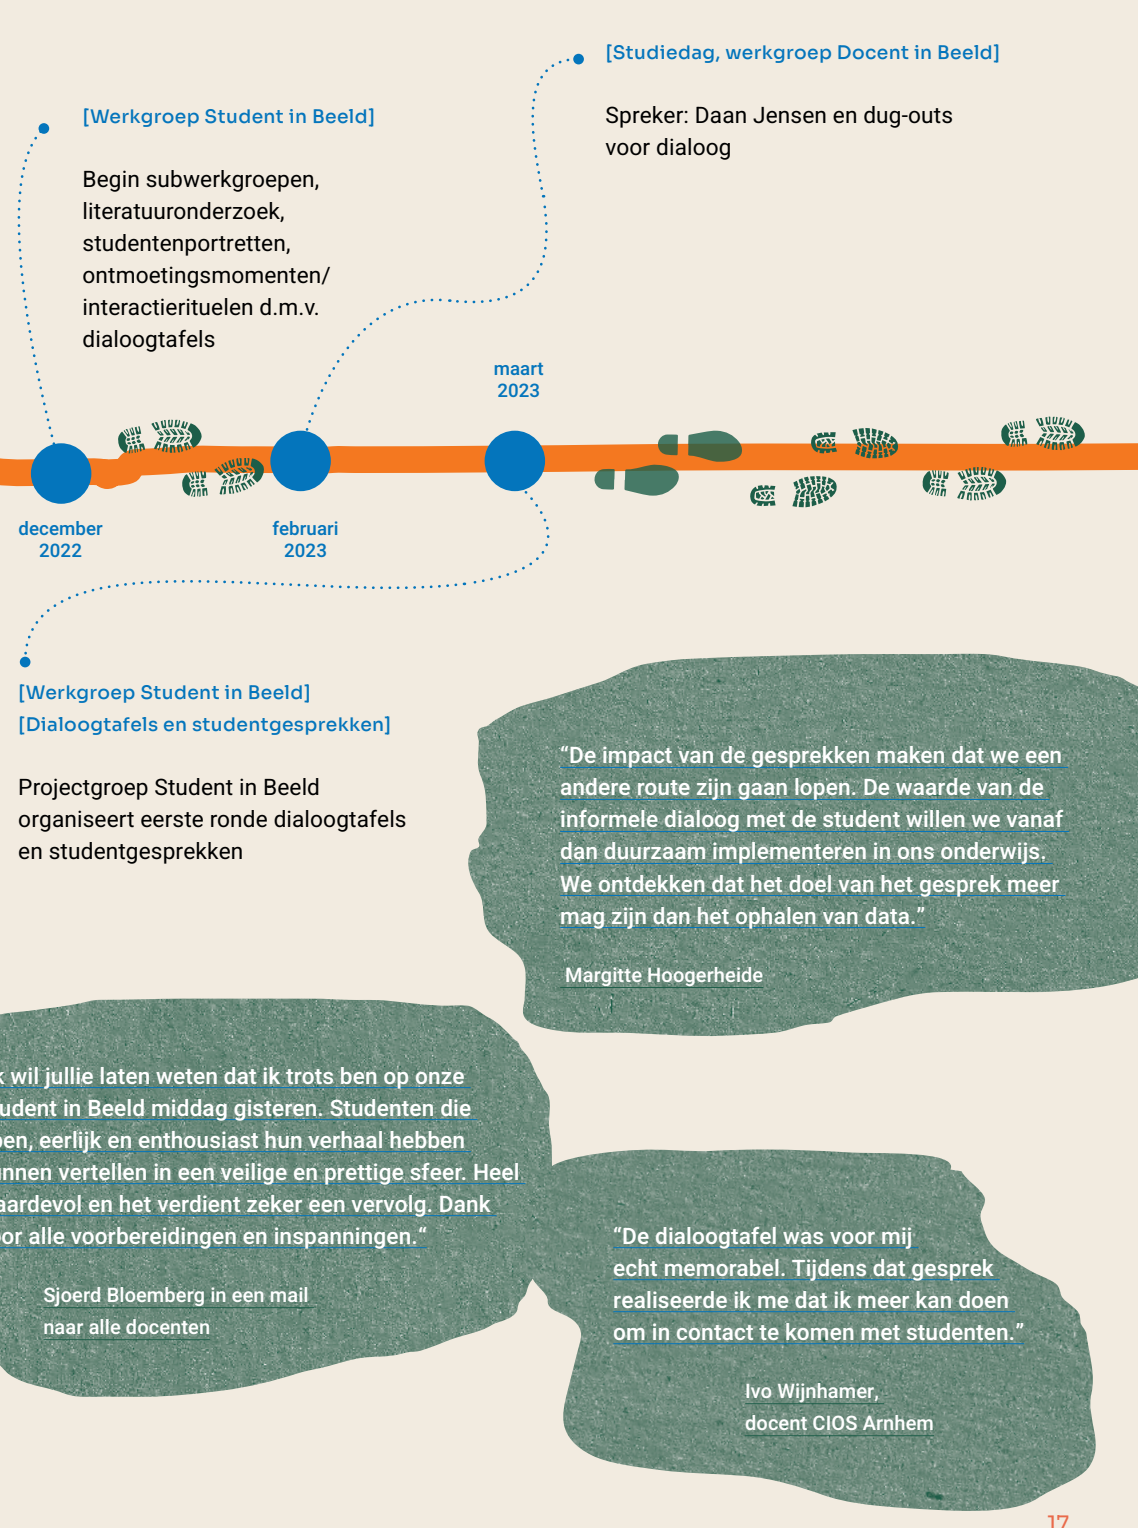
[Studiedag, werkgroep Docent in Beeld]

Spreker: Daan Jensen en dug-outs voor dialoog

[Werkgroep Student in Beeld]

Begin subwerkgroepen, literatuuronderzoek, studentenportretten, ontmoetingsmomenten/ interactierituelen d.m.v. dialoogtafels

maart 2023

december 2022

februari 2023

[Werkgroep Student in Beeld]
[Dialoogtafels en studentgesprekken]

Projectgroep Student in Beeld organiseert eerste ronde dialoogtafels en studentgesprekken

“De impact van de gesprekken maken dat we een andere route zijn gaan lopen. De waarde van de informele dialoog met de student willen we vanaf dan duurzaam implementeren in ons onderwijs. We ontdekken dat het doel van het gesprek meer mag zijn dan het ophalen van data.”

Margitte Hoogerheide

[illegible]k wil jullie laten weten dat ik trots ben op onze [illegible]udent in Beeld middag gisteren. Studenten die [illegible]pen, eerlijk en enthousiast hun verhaal hebben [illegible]unnen vertellen in een veilige en prettige sfeer. Heel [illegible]aardevol en het verdient zeker een vervolg. Dank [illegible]oor alle voorbereidingen en inspanningen.“

Sjoerd Bloemberg in een mail naar alle docenten

“De dialoogtafel was voor mij echt memorabel. Tijdens dat gesprek realiseerde ik me dat ik meer kan doen om in contact te komen met studenten.”

Ivo Wijnhamer, docent CIOS Arnhem

17